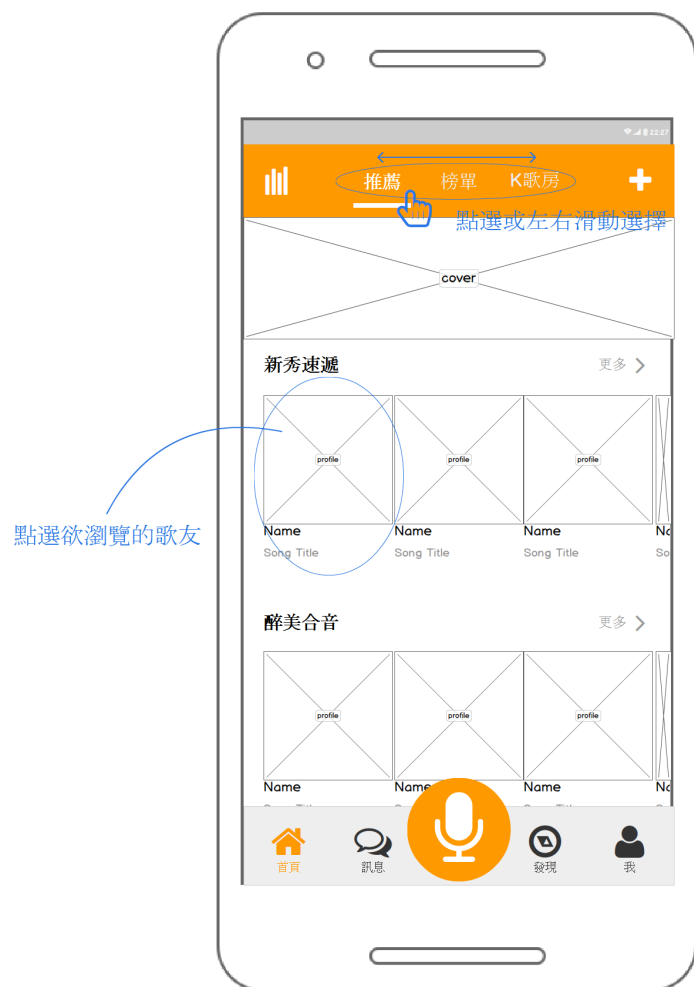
12:27

推薦 榜單 K歌房

點選或左右滑動選擇

cover

新秀速遞

更多 >

profile

profile

profile

Name
Song Title

Name
Song Title

Name
Song Title

No
So

點選欲瀏覽的歌友

醉美合音

更多 >

profile

profile

profile

Name

Name

Name

No

首頁 訊息 發現 我